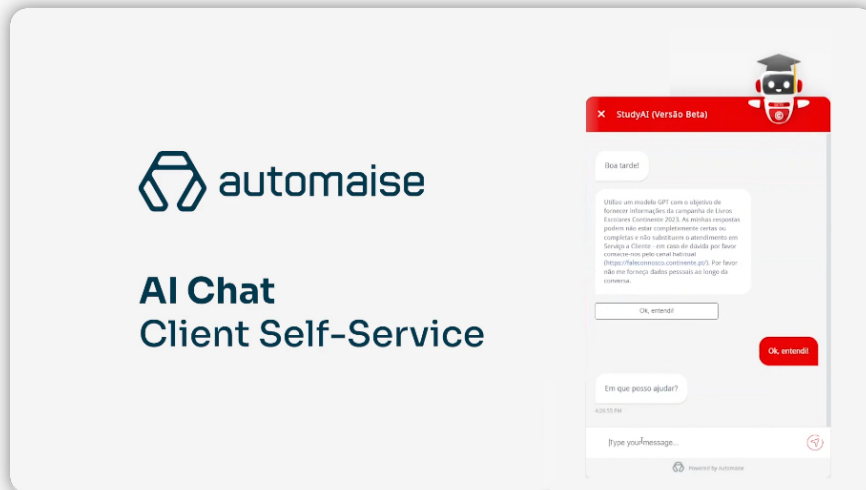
automaise

AI Chat
Client Self-Service

✕ StudyAI (Versão Beta)

Boa tarde!

Utilizo um modelo GPT com o objetivo de fornecer informações da campanha de Livros Escolares Continente 2023. As minhas respostas podem não estar completamente certas ou completas e não substituem o atendimento em Serviço a Cliente - em caso de dúvida por favor contacte-nos pelo canal habitual (https://faleconnosco.continente.pt/). Por favor não me forneça dados pessoais ao longo da conversa.

Ok, entendi!

Ok, entendi!

Em que posso ajudar?

4:26:53 PM

Type your message...

Powered by automaise